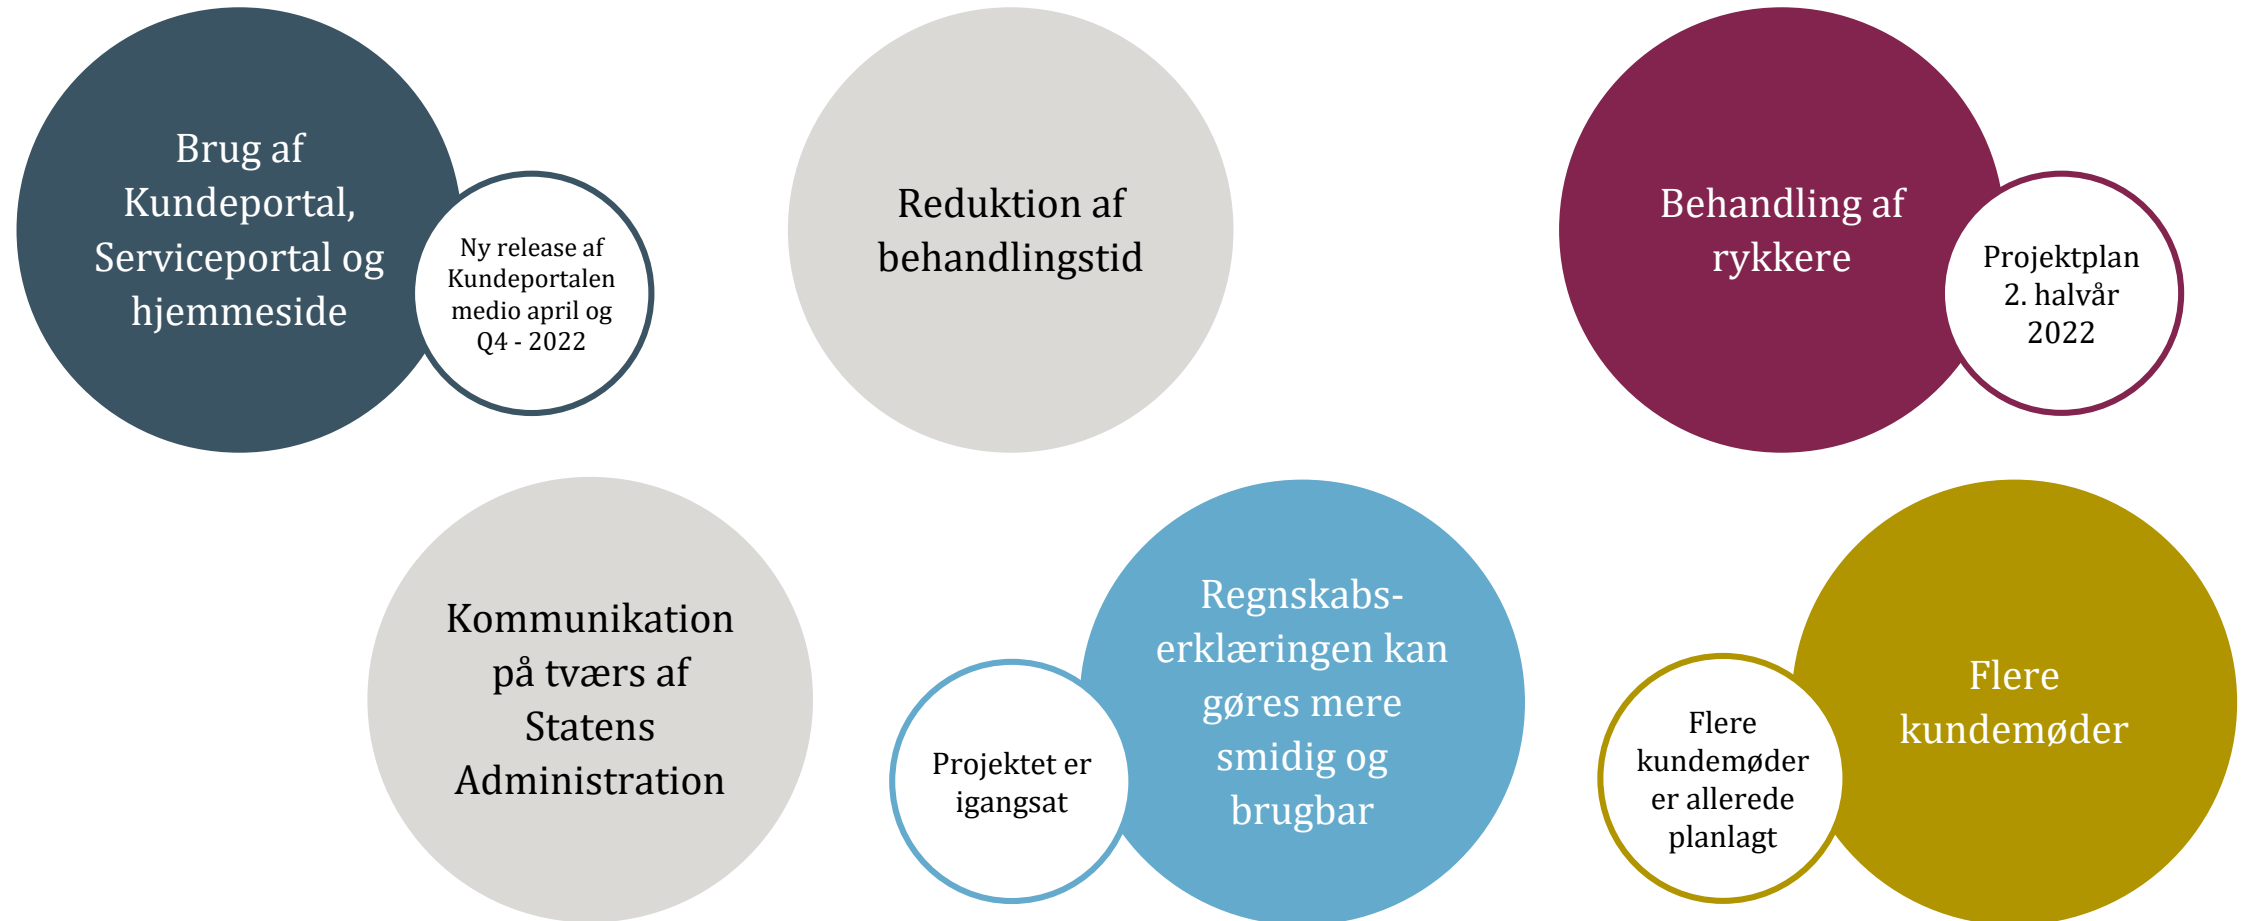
Brug af Kundeportal, Serviceportal og hjemmeside

Ny release af Kundeportalen medio april og Q4 - 2022

Reduktion af behandlingstid

Behandling af rykkere

Projektplan 2. halvår 2022

Kommunikation på tværs af Statens Administration

Projektet er igangsat

Regnskabs-erklæringen kan gøres mere smidig og brugbar

Flere kundemøder er allerede planlagt

Flere kundemøder